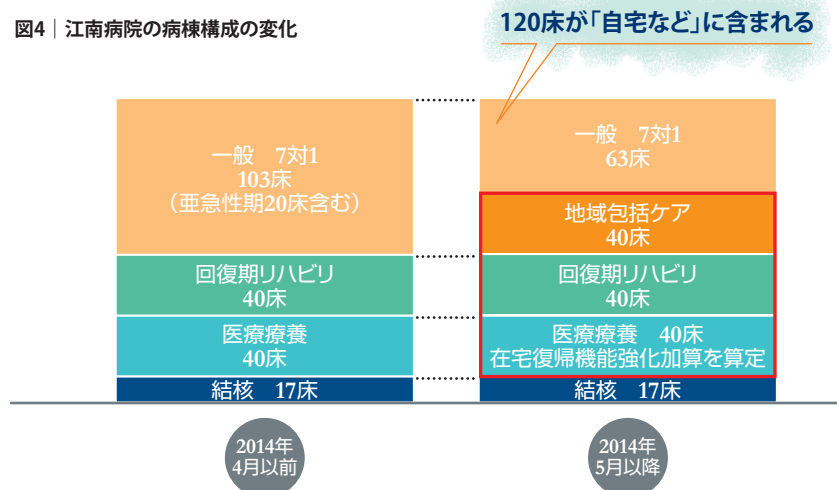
図4｜江南病院の病棟構成の変化

120床が「自宅など」に含まれる

一般　7対1
103床
（亜急性期20床含む）

回復期リハビリ
40床

医療療養
40床

結核　17床

一般　7対1
63床

地域包括ケア
40床

回復期リハビリ
40床

医療療養　40床
在宅復帰機能強化加算を算定

結核　17床

2014年
4月以前

2014年
5月以降